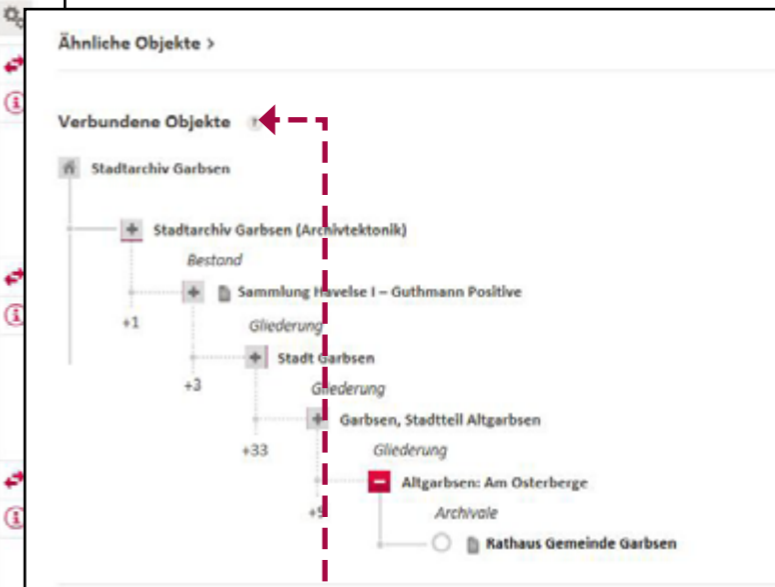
Ähnliche Objekte >

Verbundene Objekte ?

Stadtarchiv Garbsen

Stadtarchiv Garbsen (Archivtektonik)

Bestand

Sammlung Havelse I – Guthmann Positive

+1

Gliederung

Stadt Garbsen

+3

Gliederung

Garbsen, Stadtteil Altgarbsen

+33

Gliederung

Altgarbsen: Am Osterberge

+9

Archivale

Rathaus Gemeinde Garbsen